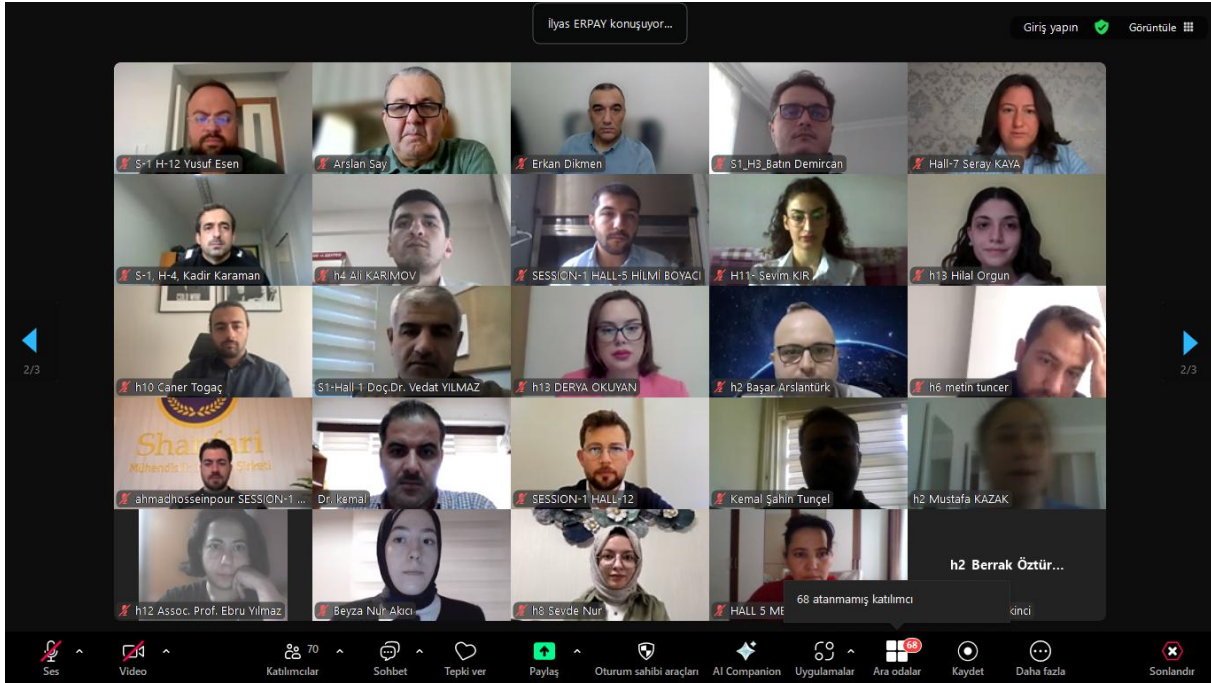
İlyas ERPAY konuşuyor...

Giriş yapın

Görüntüle

S-1 H-12 Yusuf Esen

Arslan Say

Erkan Dikmen

S1_H3_Batın Demircan

Hall-7 Seray KAYA

S-1, H-4, Kadir Karaman

h4 Ali KARIMOV

SESSION-1 HALL-5 HİLMİ BOYACI

H11- Sevim KIR

h13 Hilal Orgun

h10 Caner Togaç

S1-Hall 1 Doç.Dr. Vedat YILMAZ

h13 DERYA OKUYAN

h2 Başar Arslantürk

h6 metin tuncer

Shahfari

ahmadhosseinpour SESSION-1 ...

Dr. kemal

SESSION-1 HALL-12

Kemal Şahin Tunçel

h2 Mustafa KAZAK

h12 Assoc. Prof. Ebru Yılmaz

Beyza Nur Akıcı

h8 Sevde Nur

HALL 5 ME

h2 Berrak Öztür...

kinci

68 atanmamış katılımcı

2/3

2/3

Ses

Video

70

Katılımcılar

Sohbet

Tepki ver

Paylaş

Oturum sahibi araçları

AI Companion

Uygulamalar

68

Ara odalar

Kaydet

Daha fazla

Sonlandır